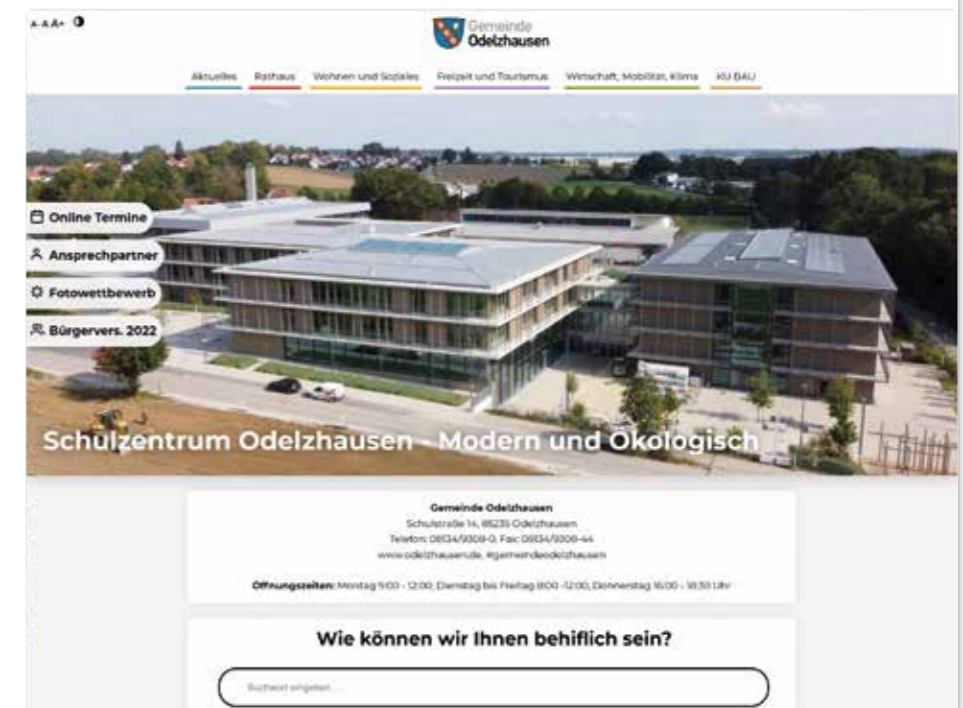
A- A A+

Gemeinde
Odelzhausen

Aktuelles Rathaus Wohnen und Soziales Freizeit und Tourismus Wirtschaft, Mobilität, Klima KU BAU

Online Termine
Ansprechpartner
Fotowettbewerb
Bürgervers. 2022

Schulzentrum Odelzhausen - Modern und Ökologisch

Gemeinde Odelzhausen
Schulstraße 14, 85235 Odelzhausen
Telefon: 08134/9308-0, Fax: 08134/9308-44
www.odelzhausen.de, #gemeindeodelzhausen

Öffnungszeiten: Montag 9:00 - 12:00, Dienstag bis Freitag 8:00 -12:00, Donnerstag 16:00 - 18:30 Uhr

Wie können wir Ihnen behilflich sein?

Suchwort eingeben...